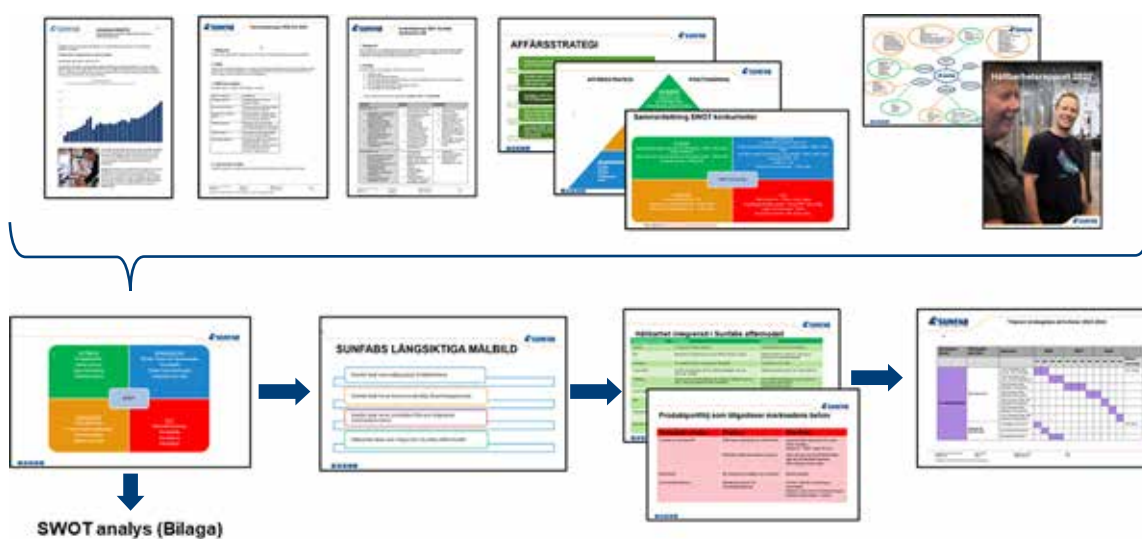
AFFÄRSSTRATEGI

Sammanfattning SWOT konkurrenter

Hållbarhetsrapport 2022

SUNFABS LÅNGSIKTIGA MÅLBILD

Hållbarhet integrerat i Sunfabs affärsmodell

Produktportfölj som tillgodoser marknadens behov

SWOT analys (Bilaga)